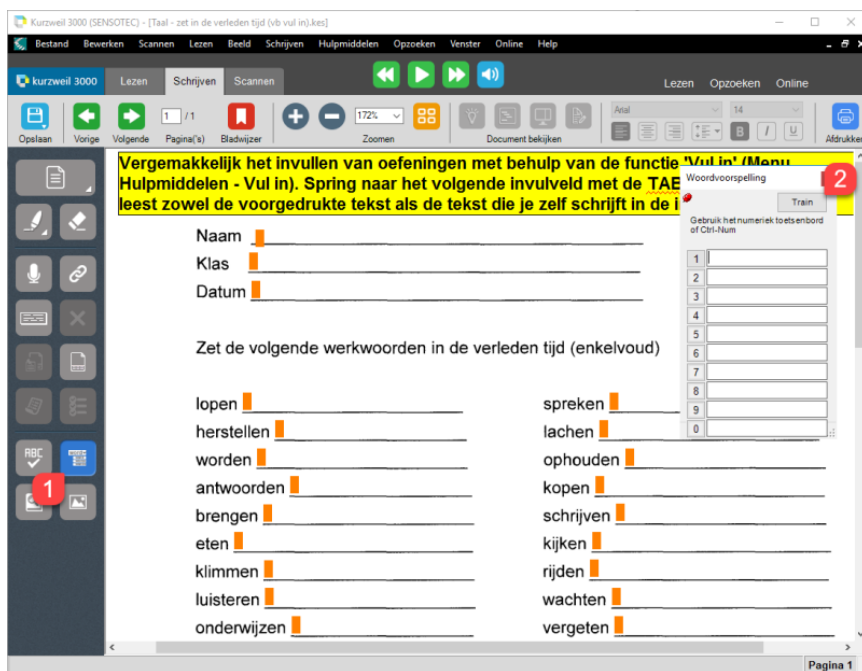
Kurzweil 3000 (SENSOTEC) - [Taal - zet in de verleden tijd (vb vul in).kes]

Bestand Bewerken Scannen Lezen Beeld Schrijven Hulpmiddelen Opzoeken Venster Online Help

kurzweil 3000 Lezen Schrijven Scannen

Lezen Opzoeken Online

Opslaan Vorige Volgende 1 / 1 Pagina('s) Bladwijzer 172% Zoomen Document bekijken Arial 14 B I U Afdrukken

Vergemakkelijk het invullen van oefeningen met behulp van de functie 'Vul in' (Menu Hulpmiddelen - Vul in). Spring naar het volgende invulveld met de TAB leest zowel de voorgedrukte tekst als de tekst die je zelf schrijft in de i

Woordvoorspelling

Train

Gebruik het numeriek toetsenbord of Ctrl-Num

1
2
3
4
5
6
7
8
9
0

2

Naam
Klas
Datum

Zet de volgende werkwoorden in de verleden tijd (enkelvoud)

lopen
herstellen
worden
antwoorden
brengen
eten
klimmen
luisteren
onderwijzen

spreken
lachen
ophouden
kopen
schrijven
kijken
rijden
wachten
vergeten

1

Pagina 1